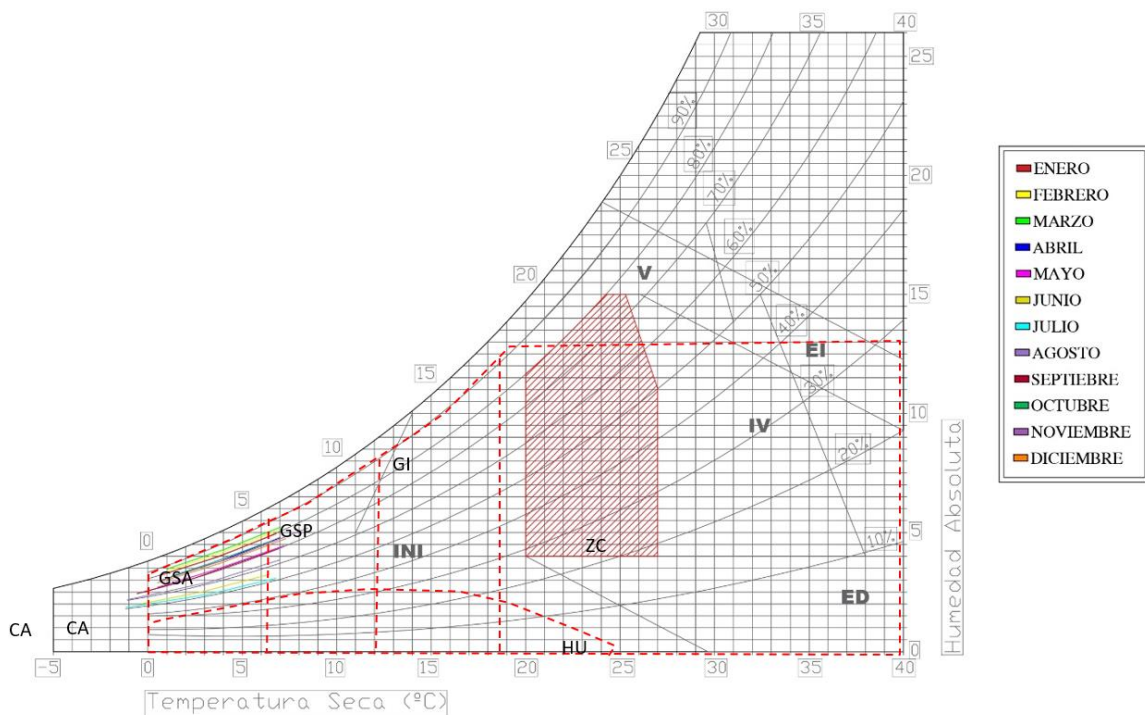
30 35 40
25
90%
80%
25
20
70%
60%
V
20
50%
15
40%
EI
15
30%
10
IV
10
20%
GI
5
GSP
INI
ZC
5
0
10%
GSA
ED
CA CA
HU
0
-5 0 5 10 15 20 25 30 35 40
Temperatura Seca (ºC)
Humedad Absoluta

ENERO
FEBRERO
MARZO
ABRIL
MAYO
JUNIO
JULIO
AGOSTO
SEPTIEBRE
OCTUBRE
NOVIEMBRE
DICIEMBRE